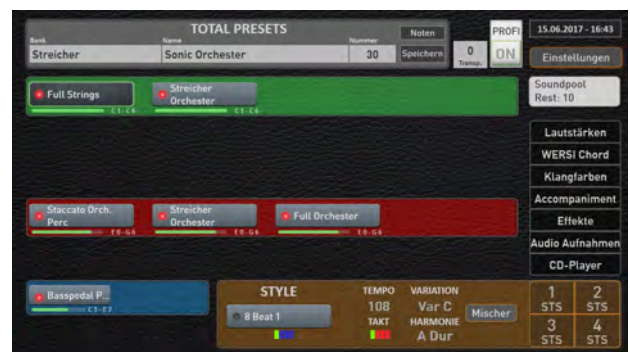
TOTAL PRESETS

Bank
Streicher

Name
Sonic Orchester

Nummer
30

Noten

Speichern

0
Transp.

PROFI
ON

15.06.2017 - 16:43

Einstellungen

Full Strings
C1 - C6

Streicher Orchester
C1 - C6

Soundpool
Rest: 10

Lautstärken

WERSI Chord

Klangfarben

Accompaniment

Effekte

Audio Aufnahmen

CD-Player

Staccato Orch. Perc
E0 - G6

Streicher Orchester
E0 - G6

Full Orchester
E0 - G6

Basspedal P_
C1 - E7

STYLE

8 Beat 1

TEMPO
108

TAKT

VARIATION
Var C

HARMONIE
A Dur

Mischer

1
STS

2
STS

3
STS

4
STS